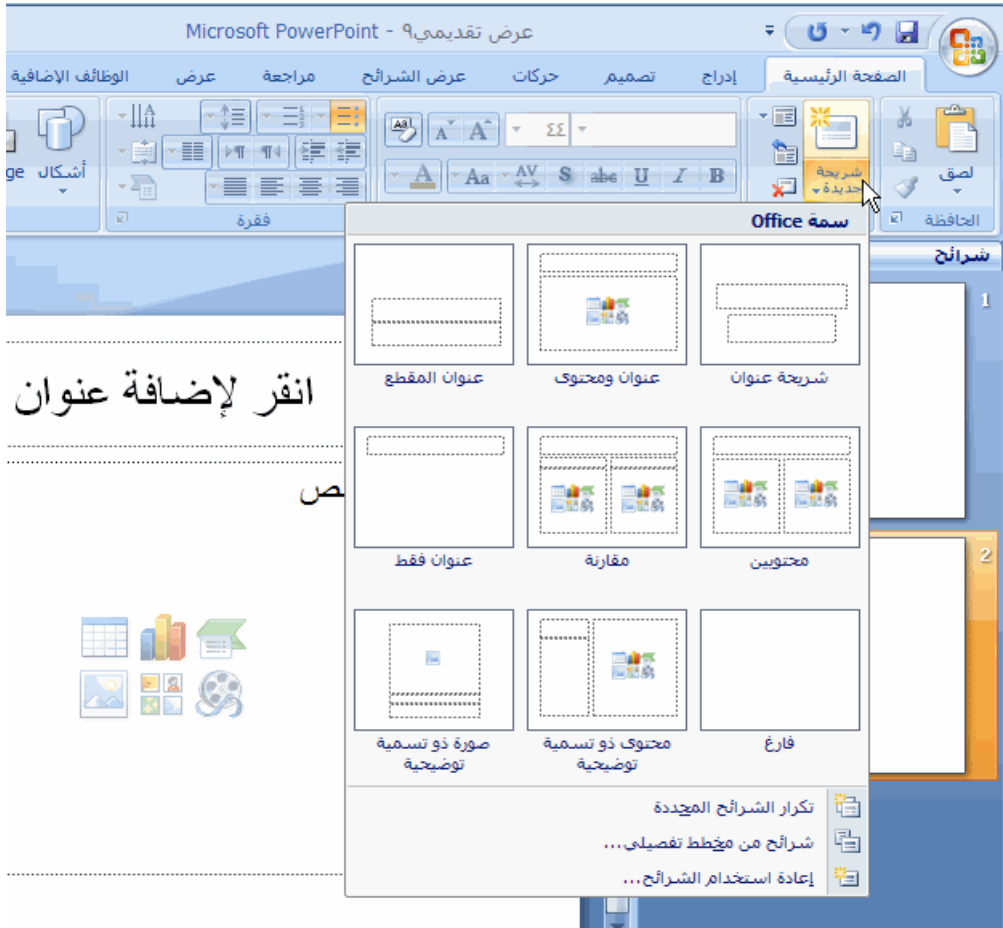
عرض تقديمي٩ - Microsoft PowerPoint

الصفحة الرئيسية
إدراج
تصميم
حركات
عرض الشرائح
مراجعة
عرض
الوظائف الإضافية

لصق
شريحة جديدة
الحافظة
٤٤
B
I
U
abc
S
AV
Aa
A
فقرة
أشكال
ge

شرائح
1
2

سمة Office

شريحة عنوان
عنوان ومحتوى
عنوان المقطع
محتويين
مقارنة
عنوان فقط
فارغ
محتوى ذو تسمية توضيحية
صورة ذو تسمية توضيحية

تكرار الشرائح المحددة
شرائح من مخطط تفصيلي...
إعادة استخدام الشرائح...

انقر لإضافة عنوان
ص